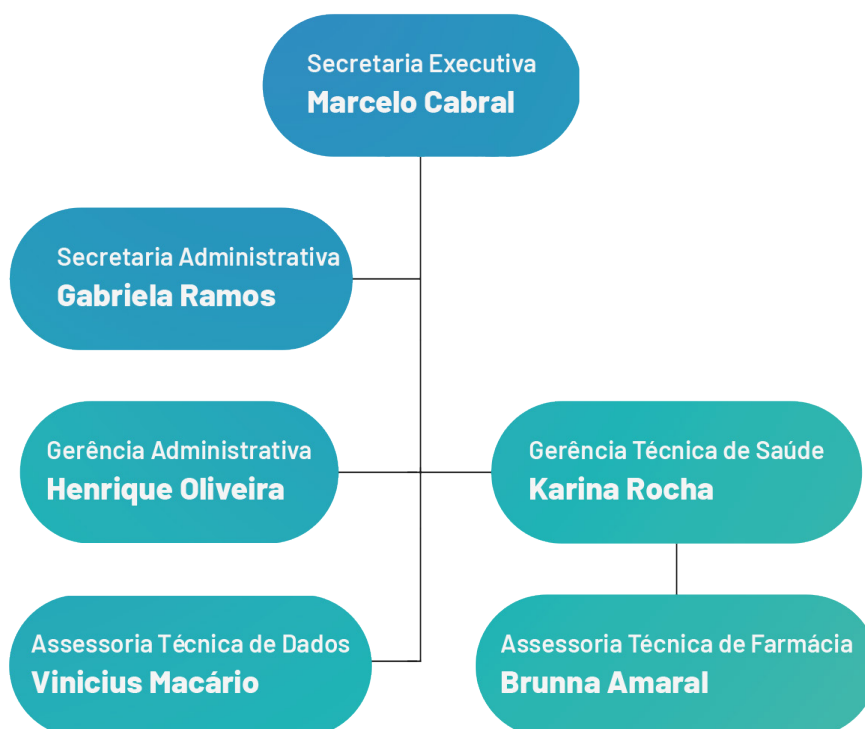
Secretaria Executiva
Marcelo Cabral

Secretaria Administrativa
Gabriela Ramos

Gerência Administrativa
Henrique Oliveira

Gerência Técnica de Saúde
Karina Rocha

Assessoria Técnica de Dados
Vinicius Macário

Assessoria Técnica de Farmácia
Brunna Amaral